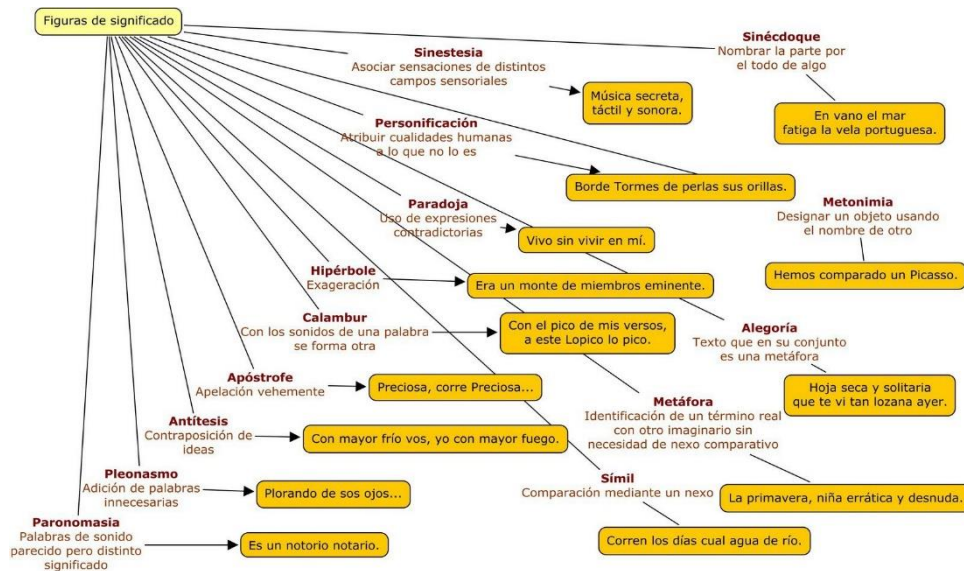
Figuras de significado

Sinestesia
Asociar sensaciones de distintos campos sensoriales

Música secreta, táctil y sonora.

Sinécdoque
Nombrar la parte por el todo de algo

En vano el mar fatiga la vela portuguesa.

Personificación
Atribuir cualidades humanas a lo que no lo es

Borde Tormes de perlas sus orillas.

Metonimia
Designar un objeto usando el nombre de otro

Hemos comparado un Picasso.

Paradoja
Uso de expresiones contradictorias

Vivo sin vivir en mí.

Hipérbole
Exageración

Era un monte de miembros eminente.

Calambur
Con los sonidos de una palabra se forma otra

Con el pico de mis versos, a este Lopico lo pico.

Alegoría
Texto que en su conjunto es una metáfora

Hoja seca y solitaria que te vi tan lozana ayer.

Apóstrofe
Apelación vehemente

Preciosa, corre Preciosa...

Metáfora
Identificación de un término real con otro imaginario sin necesidad de nexo comparativo

Antítesis
Contraposición de ideas

Con mayor frío vos, yo con mayor fuego.

La primavera, niña errática y desnuda.

Pleonasmo
Adición de palabras innecesarias

Plorando de sos ojos...

Símil
Comparación mediante un nexo

Paronomasia
Palabras de sonido parecido pero distinto significado

Es un notorio notario.

Corren los días cual agua de río.